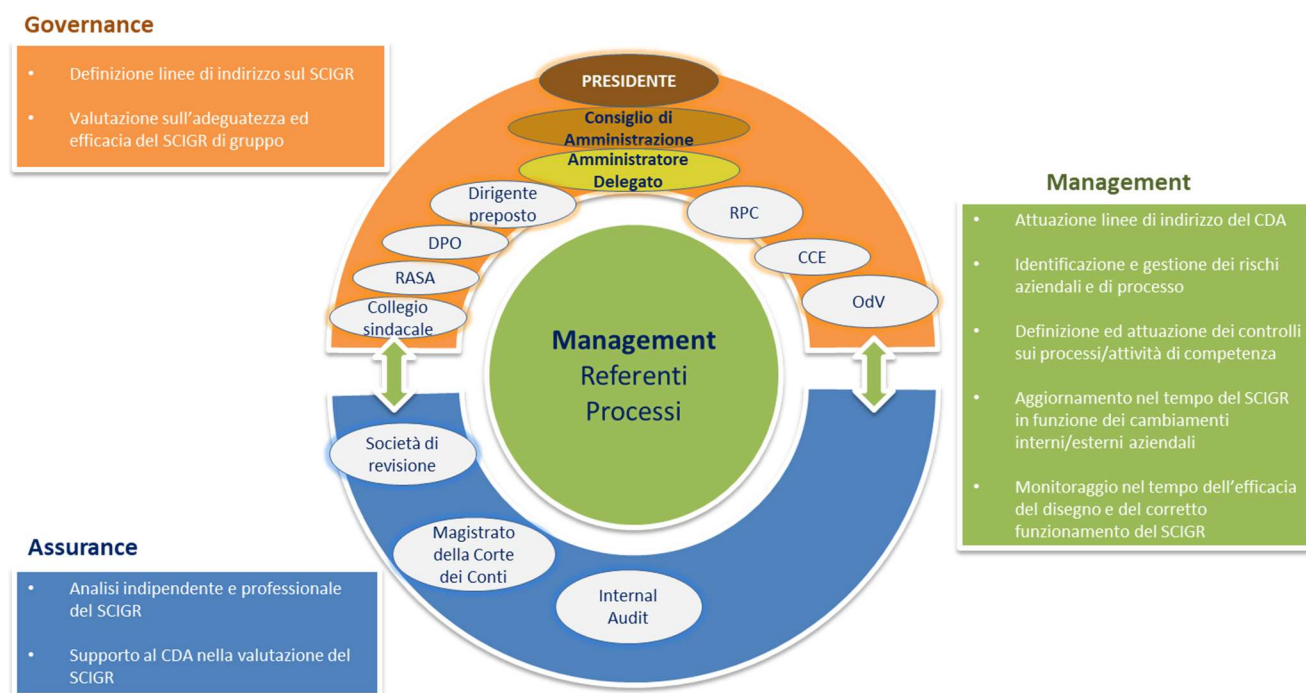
Governance

• Definizione linee di indirizzo sul SCIGR

• Valutazione sull'adeguatezza ed efficacia del SCIGR di gruppo

PRESIDENTE

Consiglio di Amministrazione

Amministratore Delegato

Dirigente preposto

DPO

RASA

Collegio sindacale

RPC

CCE

OdV

Management
Referenti
Processi

Società di revisione

Magistrato della Corte dei Conti

Internal Audit

Management

• Attuazione linee di indirizzo del CDA

• Identificazione e gestione dei rischi aziendali e di processo

• Definizione ed attuazione dei controlli sui processi/attività di competenza

• Aggiornamento nel tempo del SCIGR in funzione dei cambiamenti interni/esterni aziendali

• Monitoraggio nel tempo dell'efficacia del disegno e del corretto funzionamento del SCIGR

Assurance

• Analisi indipendente e professionale del SCIGR

• Supporto al CDA nella valutazione del SCIGR